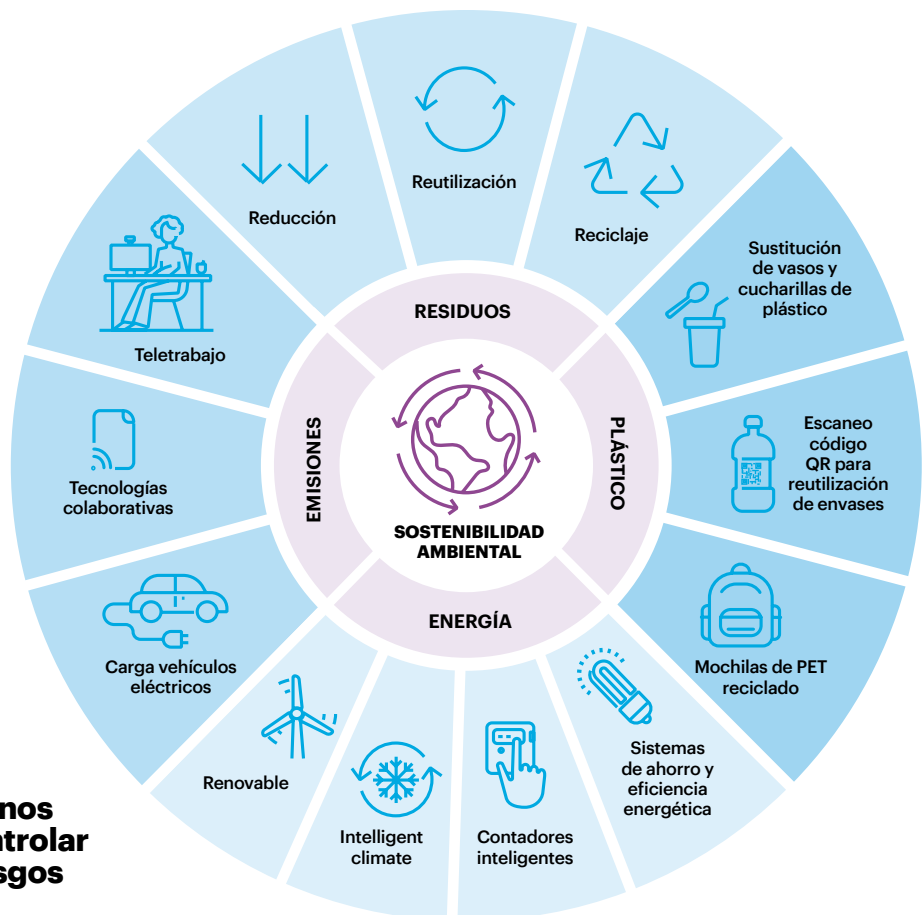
Reutilización

Reducción

Reciclaje

Sustitución de vasos y cucharillas de plástico

Teletrabajo

RESIDUOS

EMISIONES

PLÁSTICO

Escaneo código QR para reutilización de envases

Tecnologías colaborativas

SOSTENIBILIDAD AMBIENTAL

ENERGÍA

Carga vehículos eléctricos

Mochilas de PET reciclado

Sistemas de ahorro y eficiencia energética

Renovable

Intelligent climate

Contadores inteligentes

nos
trolar
sgos